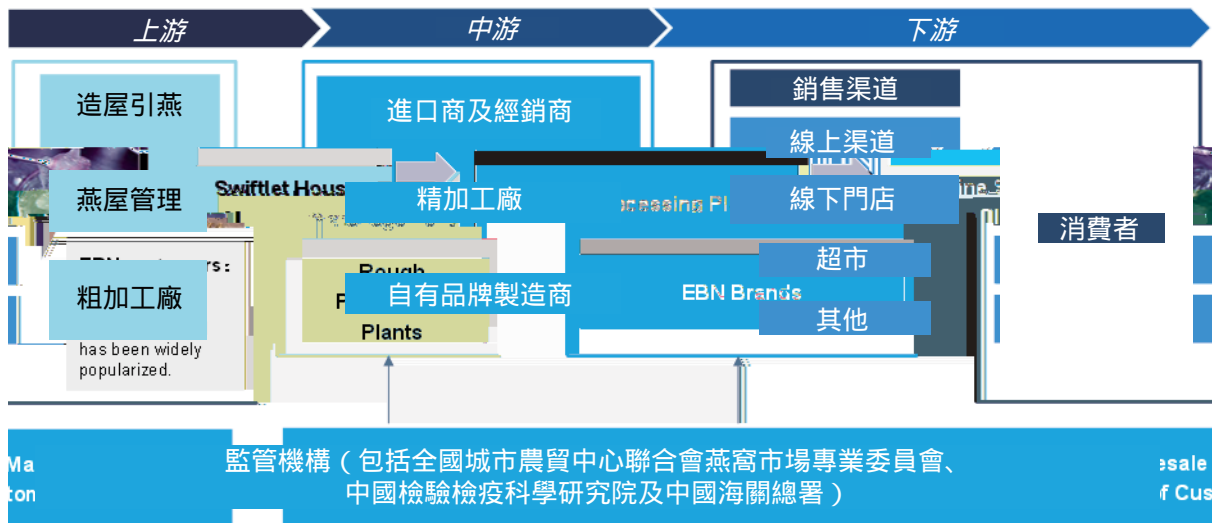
上游

中游

下游

造屋引燕

進口商及經銷商

銷售渠道

線上渠道

燕屋管理

Swiftlet Hous

精加工廠

ocessing Pl

線下門店

EBN ers:

消費者

粗加工廠

Rough

超市

P

自有品牌製造商

EBN Brands

Plants

其他

has been widely popularized.

Ma

ton

監管機構（包括全國城市農貿中心聯合會燕窩市場專業委員會、中國檢驗檢疫科學研究院及中國海關總署）

esale

f Cus